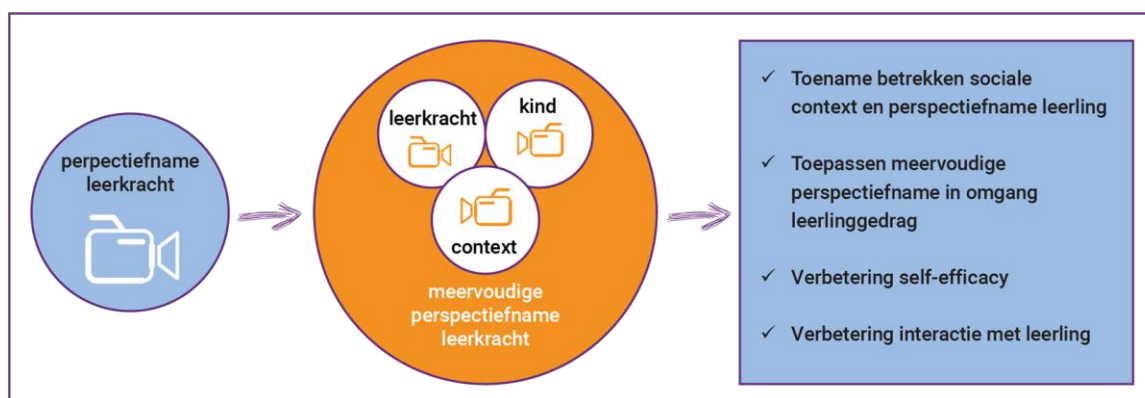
perpectiefname leerkracht

leerkracht

kind

context

meervoudige perspectiefname leerkracht

✓ Toename betrekken sociale context en perspectiefname leerling

✓ Toepassen meervoudige perspectiefname in omgang leerlinggedrag

✓ Verbetering self-efficacy

✓ Verbetering interactie met leerling